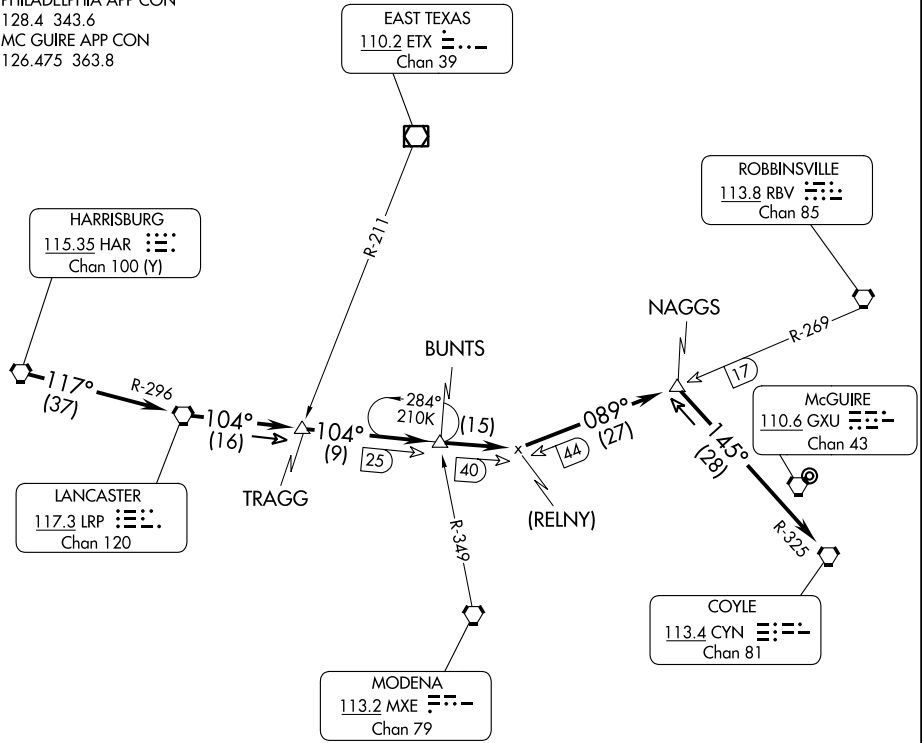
PHILADELPHIA APP CON
128.4 343.6
MC GUIRE APP CON
126.475 363.8

EAST TEXAS
110.2 ETX
Chan 39

R-211

ROBBINSVILLE
113.8 RBV
Chan 85

HARRISBURG
115.35 HAR
Chan 100 (Y)

NAGGS

R-269

BUNTS

17

117°
(37)

R-296

104°
(16)

104°
(9)

284°
210K

(15)

089°
(27)

McGUIRE
110.6 GXU
Chan 43

25

40

44

145°
(28)

TRAGG

(RELNY)

LANCASTER
117.3 LRP
Chan 120

R-349

R-325

COYLE
113.4 CYN
Chan 81

MODENA
113.2 MXE
Chan 79